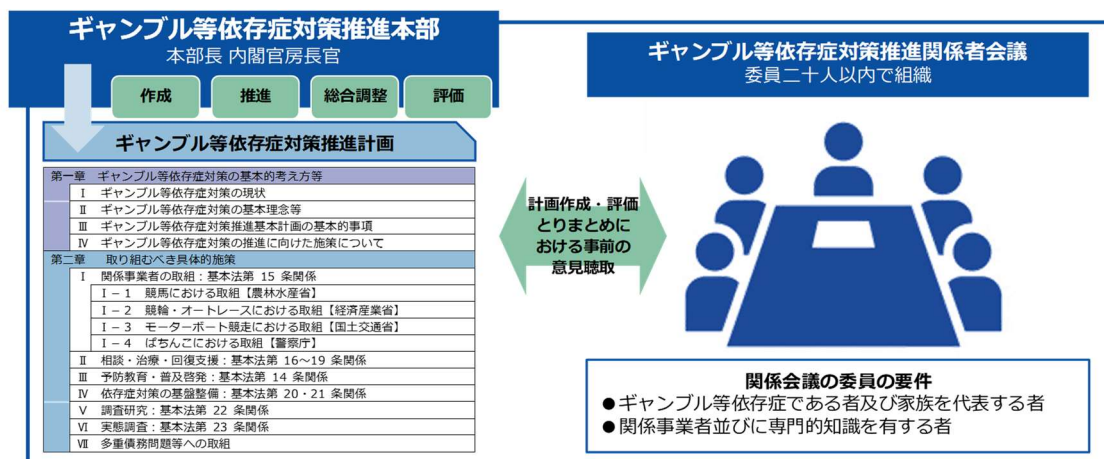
ギャンブル等依存症対策推進本部
本部長 内閣官房長官

作成
推進
総合調整
評価

ギャンブル等依存症対策推進計画

第一章　ギャンブル等依存症対策の基本的考え方等
Ⅰ　ギャンブル等依存症対策の現状
Ⅱ　ギャンブル等依存症対策の基本理念等
Ⅲ　ギャンブル等依存症対策推進基本計画の基本的事項
Ⅳ　ギャンブル等依存症対策の推進に向けた施策について
第二章　取り組むべき具体的施策
Ⅰ　関係事業者の取組：基本法第 15 条関係
Ⅰ－１　競馬における取組【農林水産省】
Ⅰ－２　競輪・オートレースにおける取組【経済産業省】
Ⅰ－３　モーターボート競走における取組【国土交通省】
Ⅰ－４　ぱちんこにおける取組【警察庁】
Ⅱ　相談・治療・回復支援：基本法第 16～19 条関係
Ⅲ　予防教育・普及啓発：基本法第 14 条関係
Ⅳ　依存症対策の基盤整備：基本法第 20・21 条関係
Ⅴ　調査研究：基本法第 22 条関係
Ⅵ　実態調査：基本法第 23 条関係
Ⅶ　多重債務問題等への取組

計画作成・評価とりまとめにおける事前の意見聴取

ギャンブル等依存症対策推進関係者会議
委員二十人以内で組織

関係会議の委員の要件
●ギャンブル等依存症である者及び家族を代表する者
●関係事業者並びに専門的知識を有する者